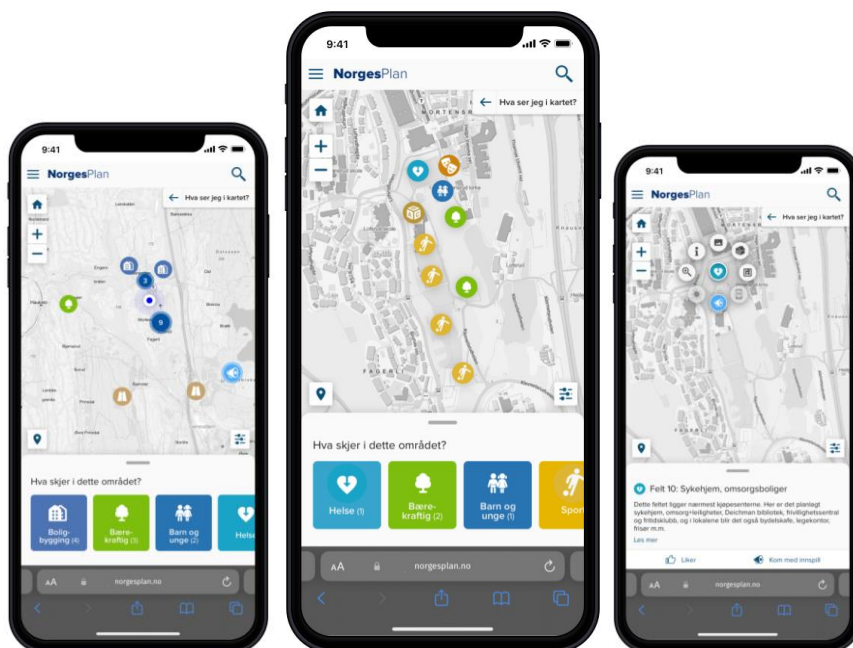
9:41

NorgesPlan

Hva ser jeg i kartet?

3

9

Hva skjer i dette området?

Boligbygging (4)

Bærekraftig (3)

Barn og unge (2)

Helse

AA norgesplan.no

9:41

NorgesPlan

Hva ser jeg i kartet?

Hva skjer i dette området?

Helse (1)

Bærekraftig (2)

Barn og unge (1)

Sport

AA norgesplan.no

9:41

NorgesPlan

Hva ser jeg i kartet?

Felt 10: Sykehjem, omsorgsboliger

Dette feltet ligger nærmest kjøpesenterne. Her er det planlagt sykehjem, omsorg+leiligheter, Deichman bibliotek, frivillighetssentral og fritidsklubb, og i lokalene blir det også bydelskafe, legekontor, frisør m.m.

Les mer

Liker

Kom med innspill

AA norgesplan.no